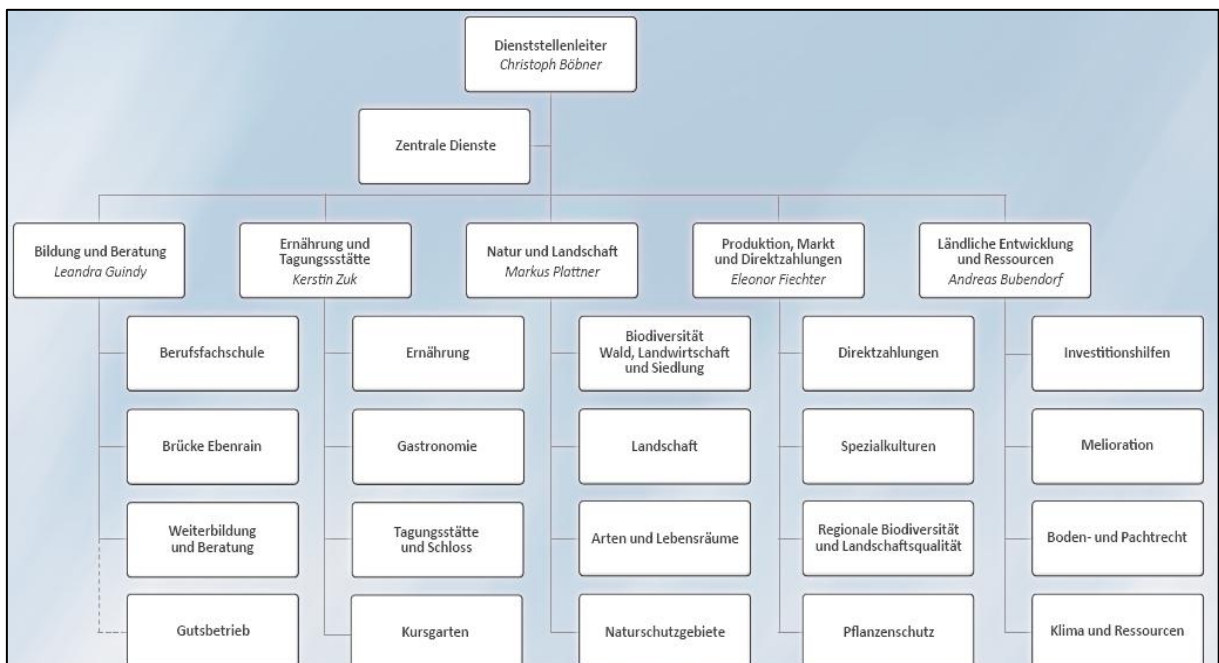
Dienststellenleiter
Christoph Böbner

Zentrale Dienste

Bildung und Beratung
Leandra Guindy

Ernährung und Tagungsstätte
Kerstin Zuk

Natur und Landschaft
Markus Plattner

Produktion, Markt und Direktzahlungen
Eleonor Fiechter

Ländliche Entwicklung und Ressourcen
Andreas Bubendorf

Berufsfachschule

Brücke Ebenrain

Weiterbildung und Beratung

Gutsbetrieb

Ernährung

Gastronomie

Tagungsstätte und Schloss

Kursgarten

Biodiversität Wald, Landwirtschaft und Siedlung

Landschaft

Arten und Lebensräume

Naturschutzgebiete

Direktzahlungen

Spezialkulturen

Regionale Biodiversität und Landschaftsqualität

Pflanzenschutz

Investitionshilfen

Melioration

Boden- und Pachtrecht

Klima und Ressourcen